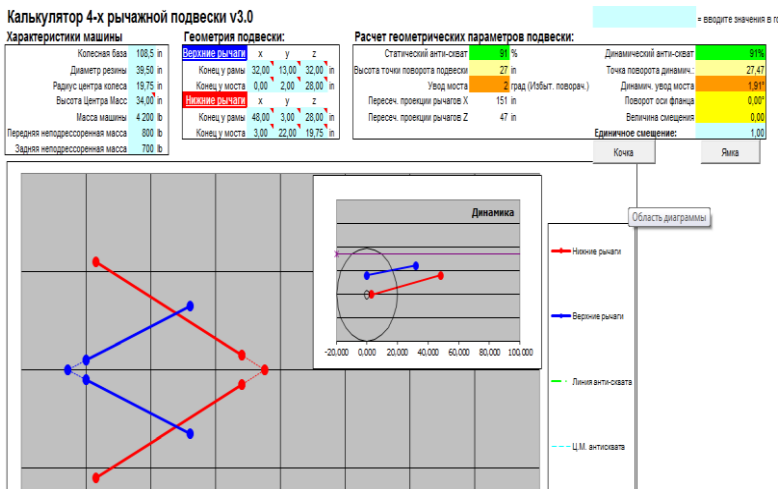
Калькулятор 4-х рычажной подвески v3.0

= вводите значения в го

Характеристики машины

| | | |
|---|---|---|
| Колесная база | 108,5 | in |
| Диаметр резины | 39,50 | in |
| Радиус центра колеса | 19,75 | in |
| Высота Центра Масс | 34,00 | in |
| Масса машины | 4 200 | lb |
| Передняя неподрессоренная масса | 800 | lb |
| Задняя неподрессоренная масса | 700 | lb |

Геометрия подвески:

| Верхние рычаги | x | y | z |
|---|---|---|---|
| Конец у рамы | 32,00 | 13,00 | 32,00 |
| Конец у моста | 0,00 | 2,00 | 28,00 |

| Нижние рычаги | x | y | z |
|---|---|---|---|
| Конец у рамы | 48,00 | 3,00 | 28,00 |
| Конец у моста | 3,00 | 22,00 | 19,75 |

Расчет геометрических параметров подвески:

| | | |
|---|---|---|
| Статический анти-скват | 91 | % |
| Высота точки поворота подвески | 27 | in |
| Увод моста | 2 | град (Избыт. поворач.) |
| Пересеч. проекции рычагов X | 151 | in |
| Пересеч. проекции рычагов Z | 47 | in |

| | |
|---|---|
| Динамический анти-скват | 91% |
| Точка поворота динамич.: | 27,47 |
| Динамич. увод моста | 1,91° |
| Поворот оси фланца | 0,00° |
| Величина смещения | 0,00 |
| Единичное смещение: | 1,00 |

Кочка

Яма

Динамика

-20,000 0,000 20,000 40,000 60,000 80,000 100,000

Область диаграммы

Нижние рычаги

Верхние рычаги

Линия анти-сквата

Ц.М. антисквата